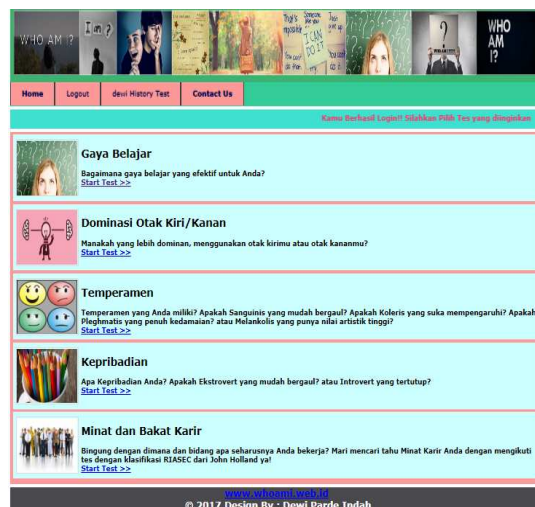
WHO AM I?

I m ?

That's impossible

I CAN DO IT

WHO AM I?

Home | Logout | dewi History Test | Contact Us

Kamu Berhasil Login!! Silahkan Pilih Tes yang diinginkan

Gaya Belajar

Bagaimana gaya belajar yang efektif untuk Anda?
Start Test >>

Dominasi Otak Kiri/Kanan

Manakah yang lebih dominan, menggunakan otak kirimu atau otak kananmu?
Start Test >>

Temperamen

Temperamen yang Anda miliki? Apakah Sanguinis yang mudah bergaul? Apakah Koleris yang suka mempengaruhi? Apakah Plegmatis yang penuh kedamaian? atau Melankolis yang punya nilai artistik tinggi?
Start Test >>

Kepribadian

Apa Kepribadian Anda? Apakah Ekstrovert yang mudah bergaul? atau Introvert yang tertutup?
Start Test >>

Minat dan Bakat Karir

Bingung dengan dimana dan bidang apa seharusnya Anda bekerja? Mari mencari tahu Minat Karir Anda dengan mengikuti tes dengan klasifikasi RIASEC dari John Holland ya!
Start Test >>

www.whoami.web.id
© 2017 Design By : Dewi Parde Indah